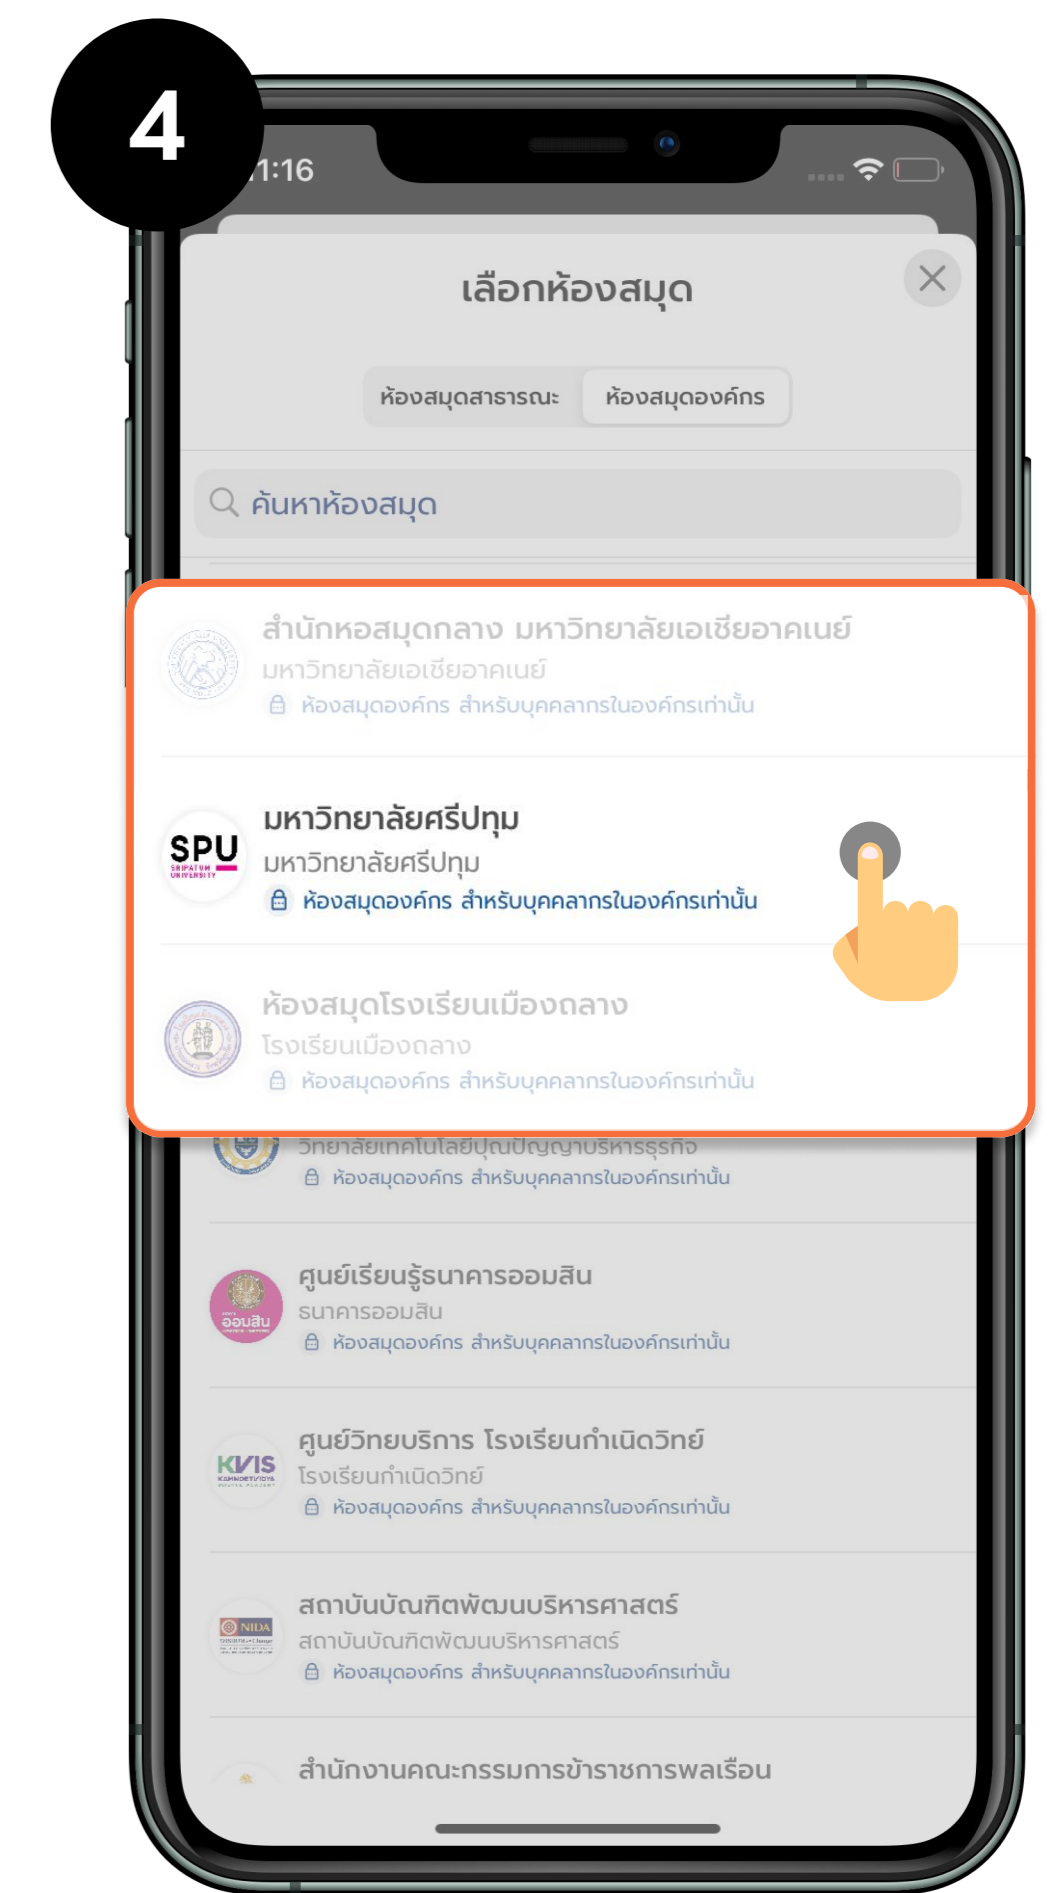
4

1:16

เลือกห้องสมุด

ห้องสมุดสาธารณะ ห้องสมุดองค์กร

ค้นหาห้องสมุด

สำนักหอสมุดกลาง มหาวิทยาลัยเอเชียอาคเนย์
มหาวิทยาลัยเอเชียอาคเนย์
ห้องสมุดองค์กร สำหรับบุคคลากรในองค์กรเท่านั้น

SPU SRIPATUM UNIVERSITY
มหาวิทยาลัยศรีปทุม
มหาวิทยาลัยศรีปทุม
ห้องสมุดองค์กร สำหรับบุคคลากรในองค์กรเท่านั้น

ห้องสมุดโรงเรียนเมืองถลาง
โรงเรียนเมืองถลาง
ห้องสมุดองค์กร สำหรับบุคคลากรในองค์กรเท่านั้น

วิทยาลัยเทคโนโลยีปัญญาภิวัฒน์บริหารธุรกิจ
ห้องสมุดองค์กร สำหรับบุคคลากรในองค์กรเท่านั้น

ศูนย์เรียนรู้ธนาคารออมสิน
ธนาคารออมสิน
ห้องสมุดองค์กร สำหรับบุคคลากรในองค์กรเท่านั้น

ศูนย์วิทยบริการ โรงเรียนกำเนิดวิทย์
โรงเรียนกำเนิดวิทย์
ห้องสมุดองค์กร สำหรับบุคคลากรในองค์กรเท่านั้น

สถาบันบัณฑิตพัฒนบริหารศาสตร์
สถาบันบัณฑิตพัฒนบริหารศาสตร์
ห้องสมุดองค์กร สำหรับบุคคลากรในองค์กรเท่านั้น

สำนักงานคณะกรรมการข้าราชการพลเรือน